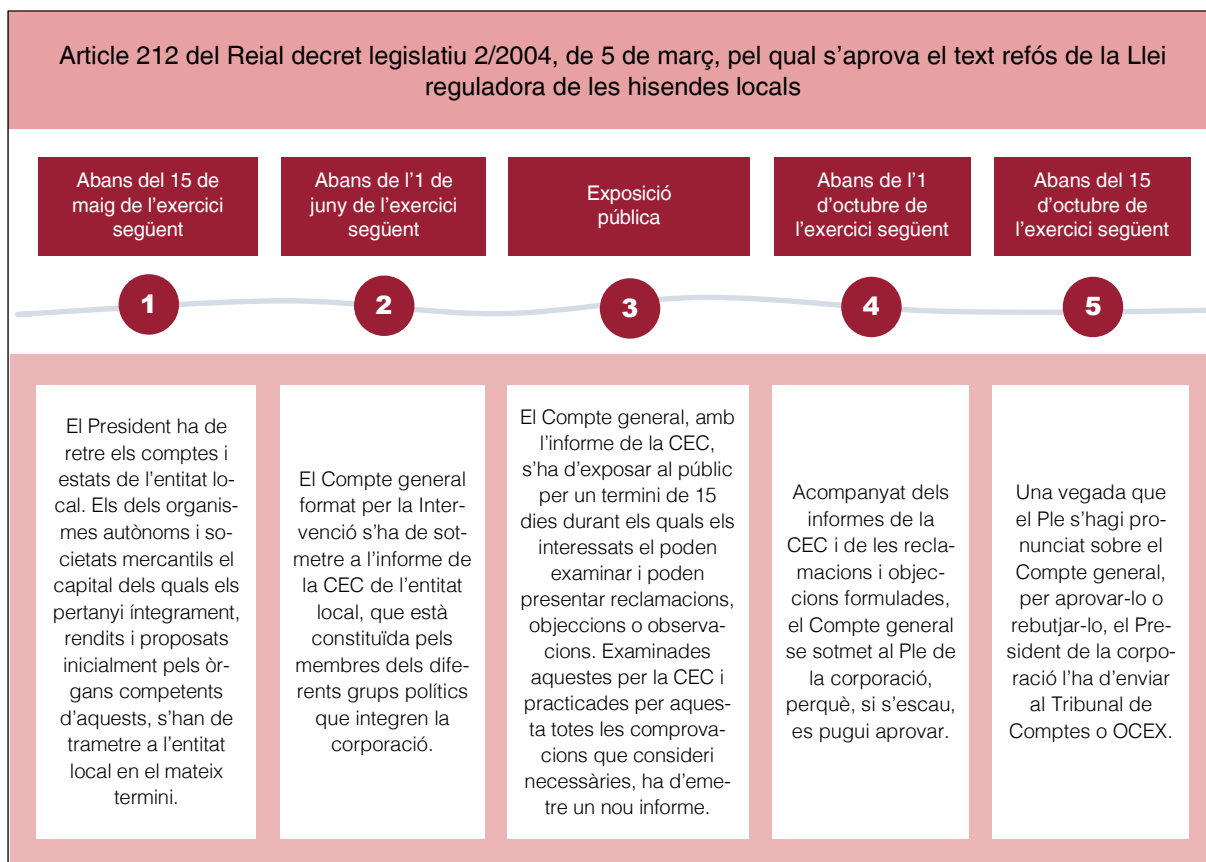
Article 212 del Reial decret legislatiu 2/2004, de 5 de març, pel qual s'aprova el text refós de la Llei reguladora de les hisendes locals

Abans del 15 de maig de l'exercici següent

Abans de l'1 de juny de l'exercici següent

Exposició pública

Abans de l'1 d'octubre de l'exercici següent

Abans del 15 d'octubre de l'exercici següent

1

2

3

4

5

El President ha de retre els comptes i estats de l'entitat local. Els dels organismes autònoms i societats mercantils el capital dels quals els pertanyi íntegrament, rendits i proposats inicialment pels òrgans competents d'aquests, s'han de trametre a l'entitat local en el mateix termini.

El Compte general format per la Intervenció s'ha de sotmetre a l'informe de la CEC de l'entitat local, que està constituïda pels membres dels diferents grups polítics que integren la corporació.

El Compte general, amb l'informe de la CEC, s'ha d'exposar al públic per un termini de 15 dies durant els quals els interessats el poden examinar i poden presentar reclamacions, objeccions o observacions. Examinades aquestes per la CEC i practicades per aquesta totes les comprovacions que consideri necessàries, ha d'emetre un nou informe.

Acompanyat dels informes de la CEC i de les reclamacions i objeccions formulades, el Compte general se sotmet al Ple de la corporació, perquè, si s'escau, es pugui aprovar.

Una vegada que el Ple s'hagi pronunciat sobre el Compte general, per aprovar-lo o rebutjar-lo, el President de la corporació l'ha d'enviar al Tribunal de Comptes o OCEX.